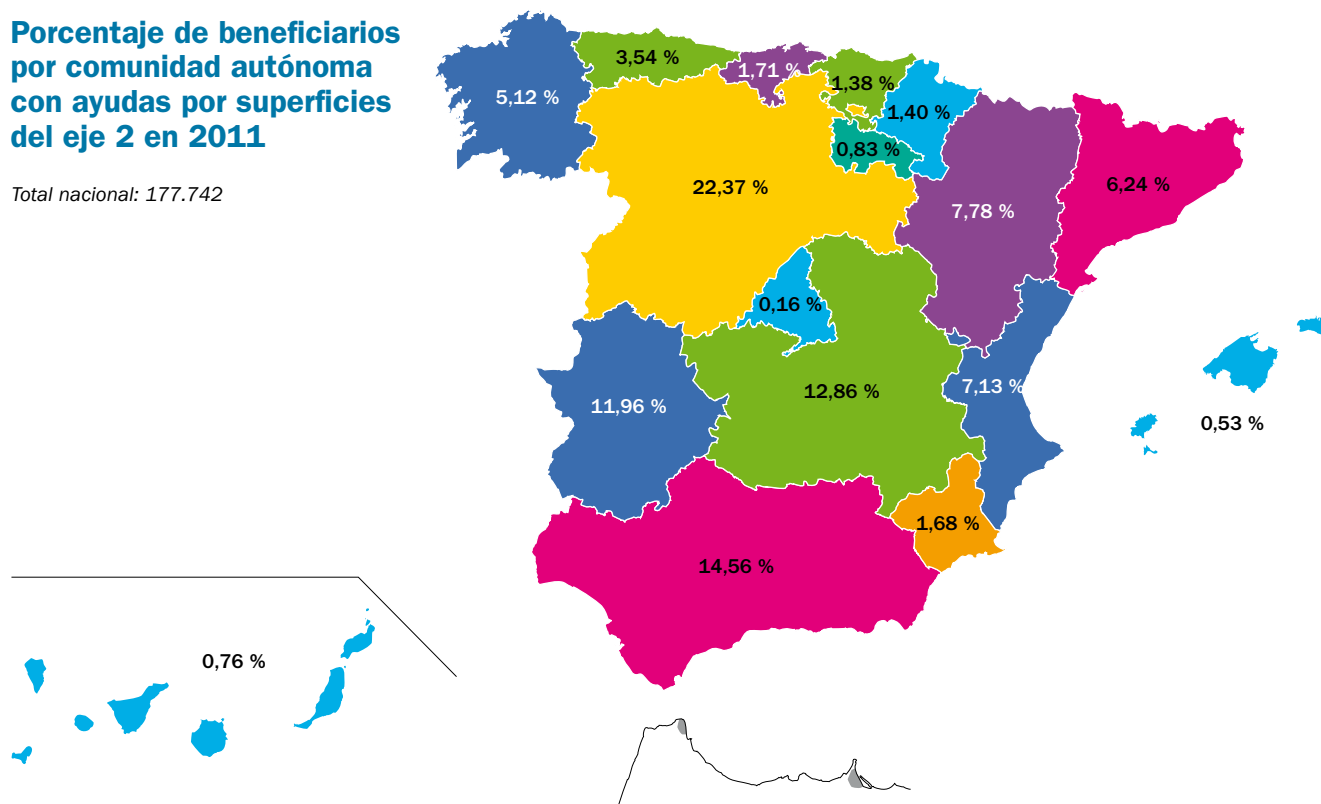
Porcentaje de beneficiarios por comunidad autónoma con ayudas por superficies del eje 2 en 2011

Total nacional: 177.742

5,12 %
3,54 %
1,71 %
1,38 %
1,40 %
0,83 %
22,37 %
7,78 %
6,24 %
0,16 %
12,86 %
11,96 %
7,13 %
0,53 %
1,68 %
14,56 %
0,76 %